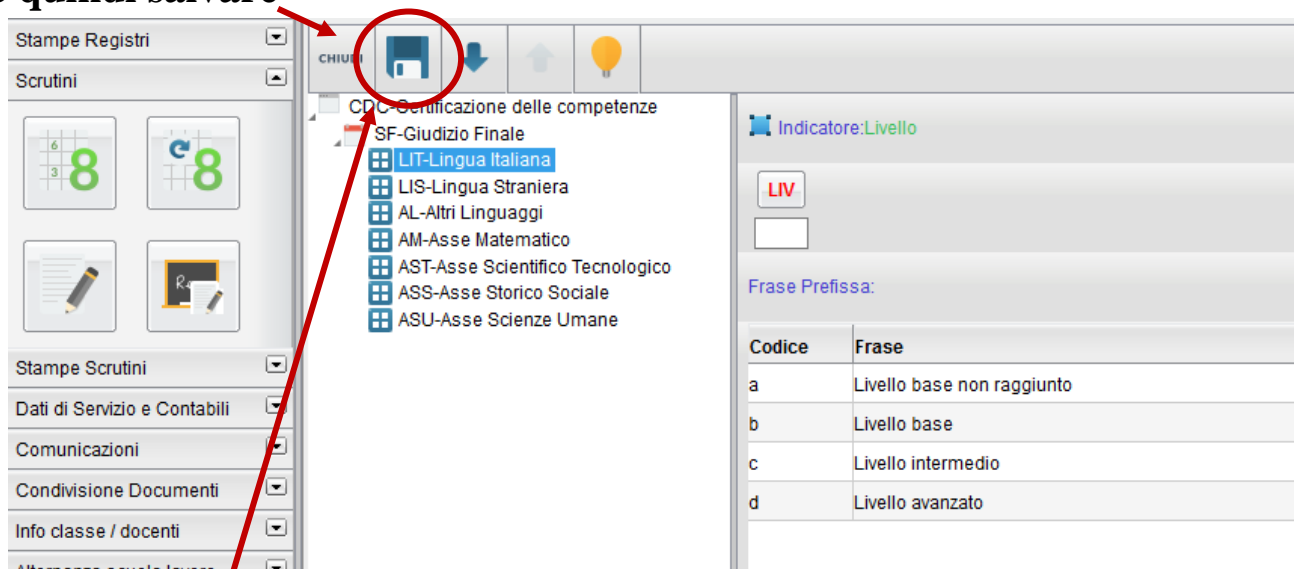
e quindi salvare

Stampe Registri
Scrutini

Stampe Scrutini
Dati di Servizio e Contabili
Comunicazioni
Condivisione Documenti
Info classe / docenti
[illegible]

CHIU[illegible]

CDC-Certificazione delle competenze
SF-Giudizio Finale
LIT-Lingua Italiana
LIS-Lingua Straniera
AL-Altri Linguaggi
AM-Asse Matematico
AST-Asse Scientifico Tecnologico
ASS-Asse Storico Sociale
ASU-Asse Scienze Umane

Indicatore:Livello

LIV

Frase Prefissa:

| Codice | Frase |
|---|---|
| a | Livello base non raggiunto |
| b | Livello base |
| c | Livello intermedio |
| d | Livello avanzato |